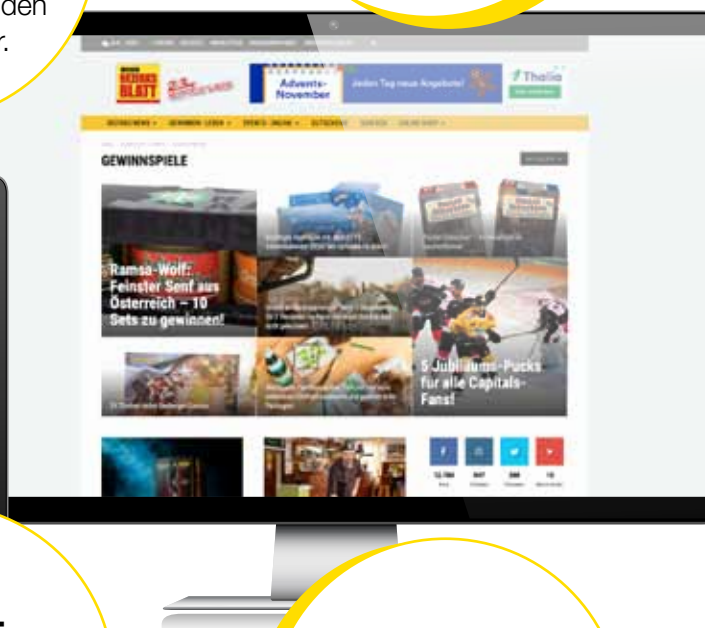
den
r.

BEZIRKS BLATT

Advents-November

Jeden Tag neue Angebote!

Thalia

GEWINNSPIELE

Ramsa-Wolf: Feinster Senf aus Österreich – 10 Sets zu gewinnen!

5 Jubiläums-Pucks für alle Capitals-Fans!

12.784

947

398

15